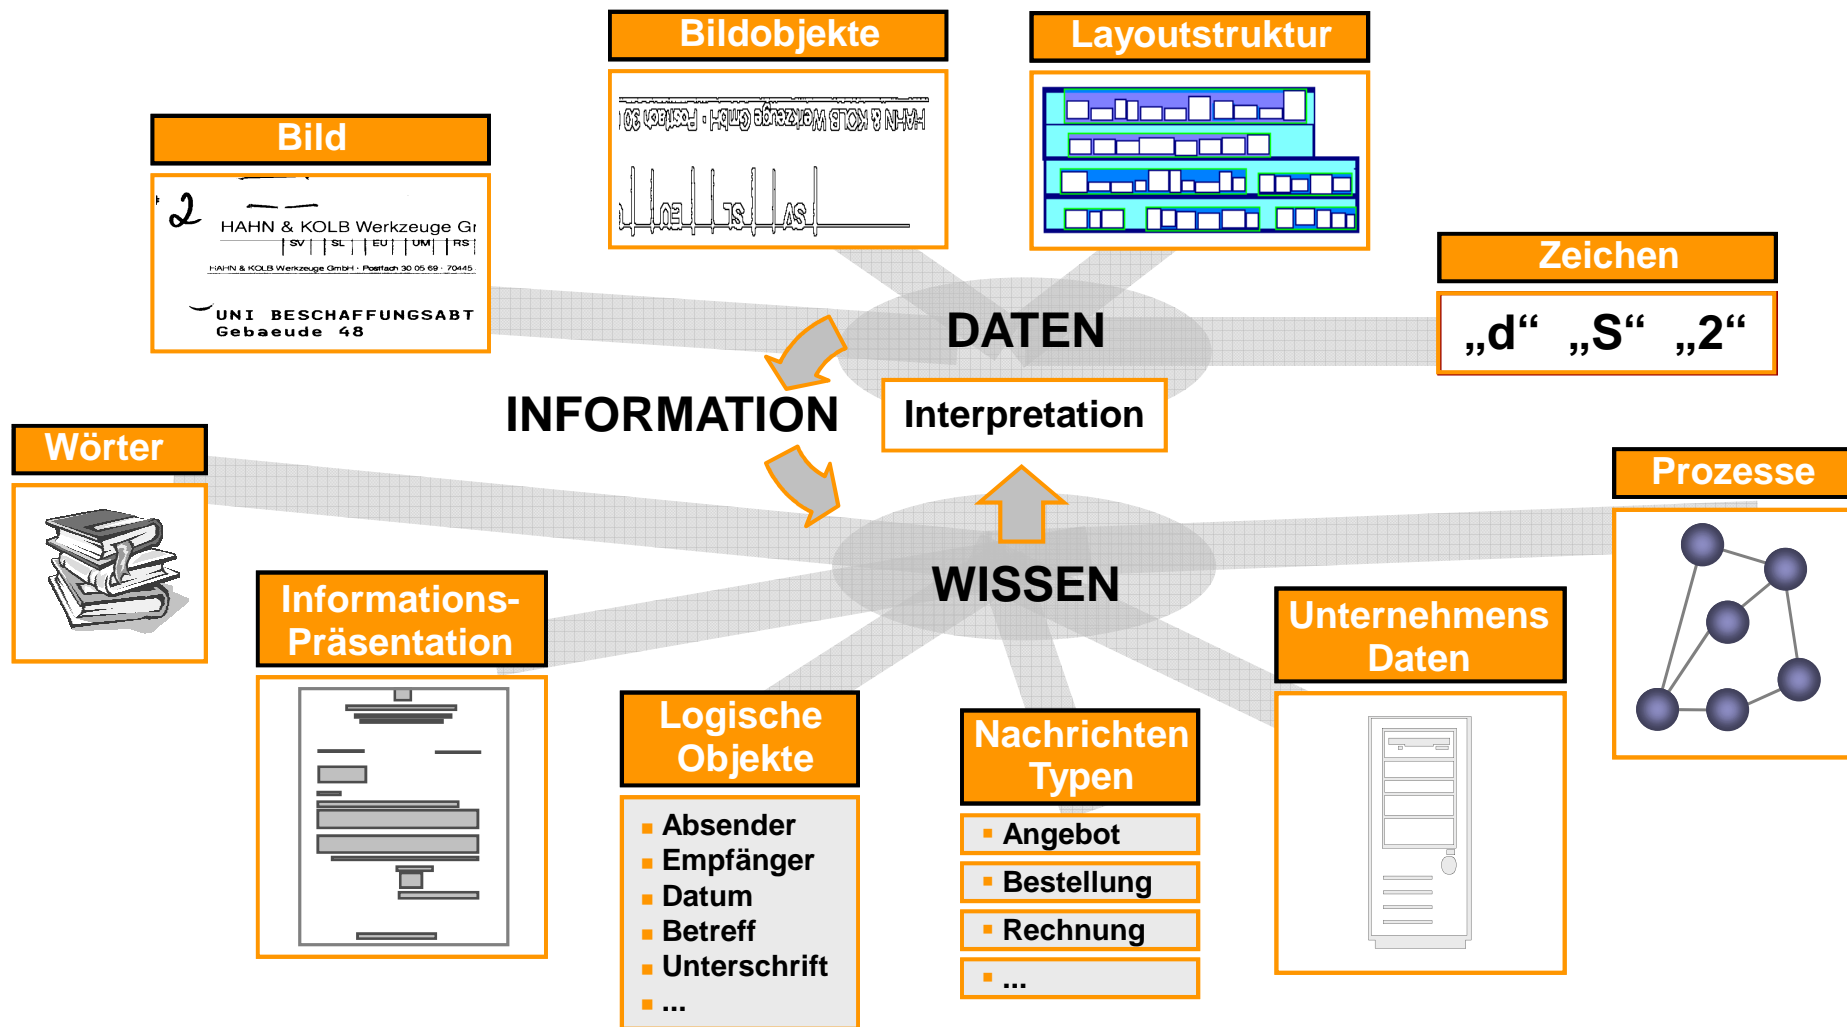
Bildobjekte

HAHN & KOLB Werkzeuge GmbH · Postfach 30

Layoutstruktur

Bild

2

HAHN & KOLB Werkzeuge Gr

SV SL EU UM RS

HAHN & KOLB Werkzeuge GmbH · Postfach 30 05 69 · 70445

UNI BESCHAFFUNGSABT
Gebaeude 48

Zeichen

„d“ „S“ „2“

DATEN

INFORMATION

Interpretation

Wörter

Prozesse

WISSEN

Informations-Präsentation

Unternehmens Daten

Logische Objekte

- Absender
- Empfänger
- Datum
- Betreff
- Unterschrift
- ...

Nachrichten Typen

- Angebot
- Bestellung
- Rechnung
- ...